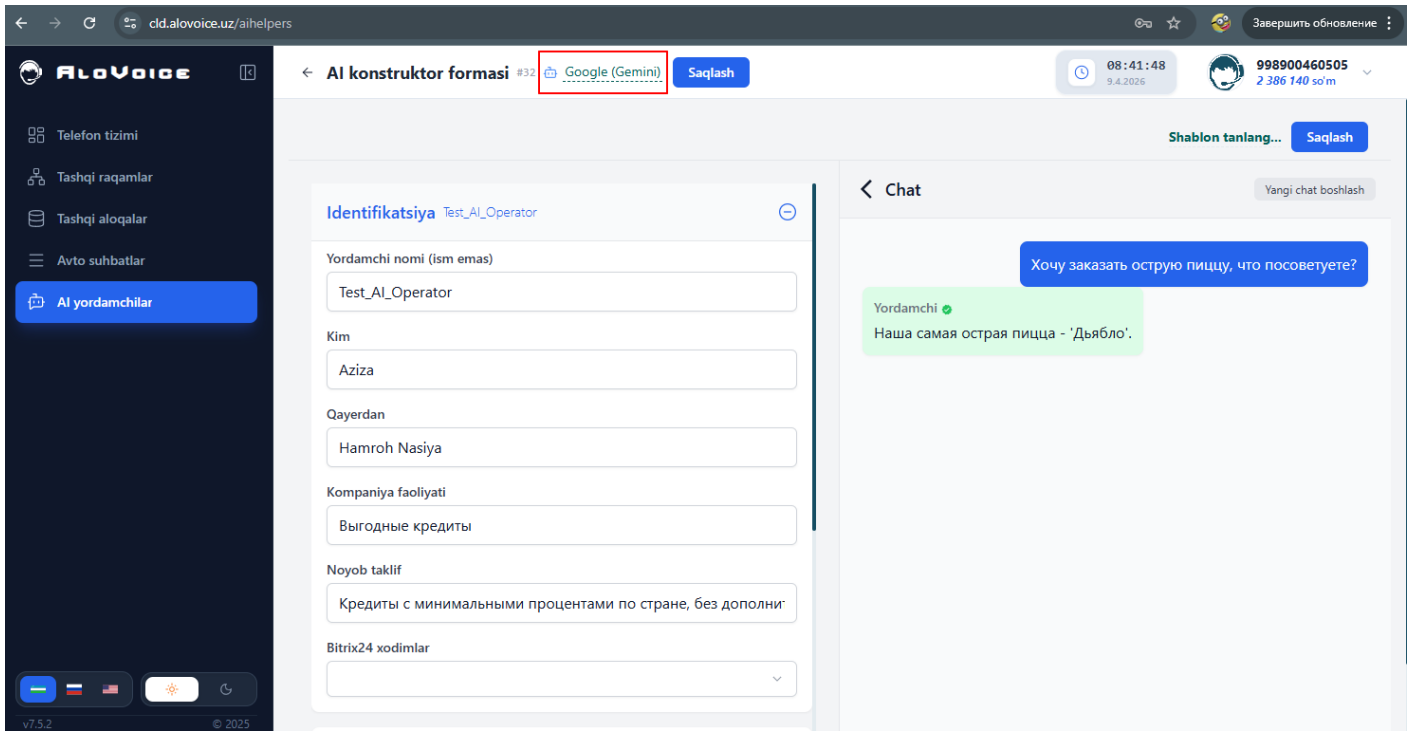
cld.alovoice.uz/aihelpers

Завершить обновление

AloVoice

Telefon tizimi
Tashqi raqamlar
Tashqi aloqalar
Avto suhbatlar
AI yordamchilar

v7.5.2
© 2025

← AI konstruktor formasi #32 Google (Gemini) Saqlash

08:41:48
9.4.2026

998900460505
2 386 140 so'm

Shablon tanlang... Saqlash

Identifikatsiya Test_AI_Operator

Yordamchi nomi (ism emas)
Test_AI_Operator

Kim
Aziza

Qayerdan
Hamroh Nasiya

Kompaniya faoliyati
Выгодные кредиты

Noyob taklif
Кредиты с минимальными процентами по стране, без дополни

Bitrix24 xodimlar

< Chat
Yangi chat boshlash

Хочу заказать острую пиццу, что посоветуете?

Yordamchi
Наша самая острая пицца - 'Дьябло'.